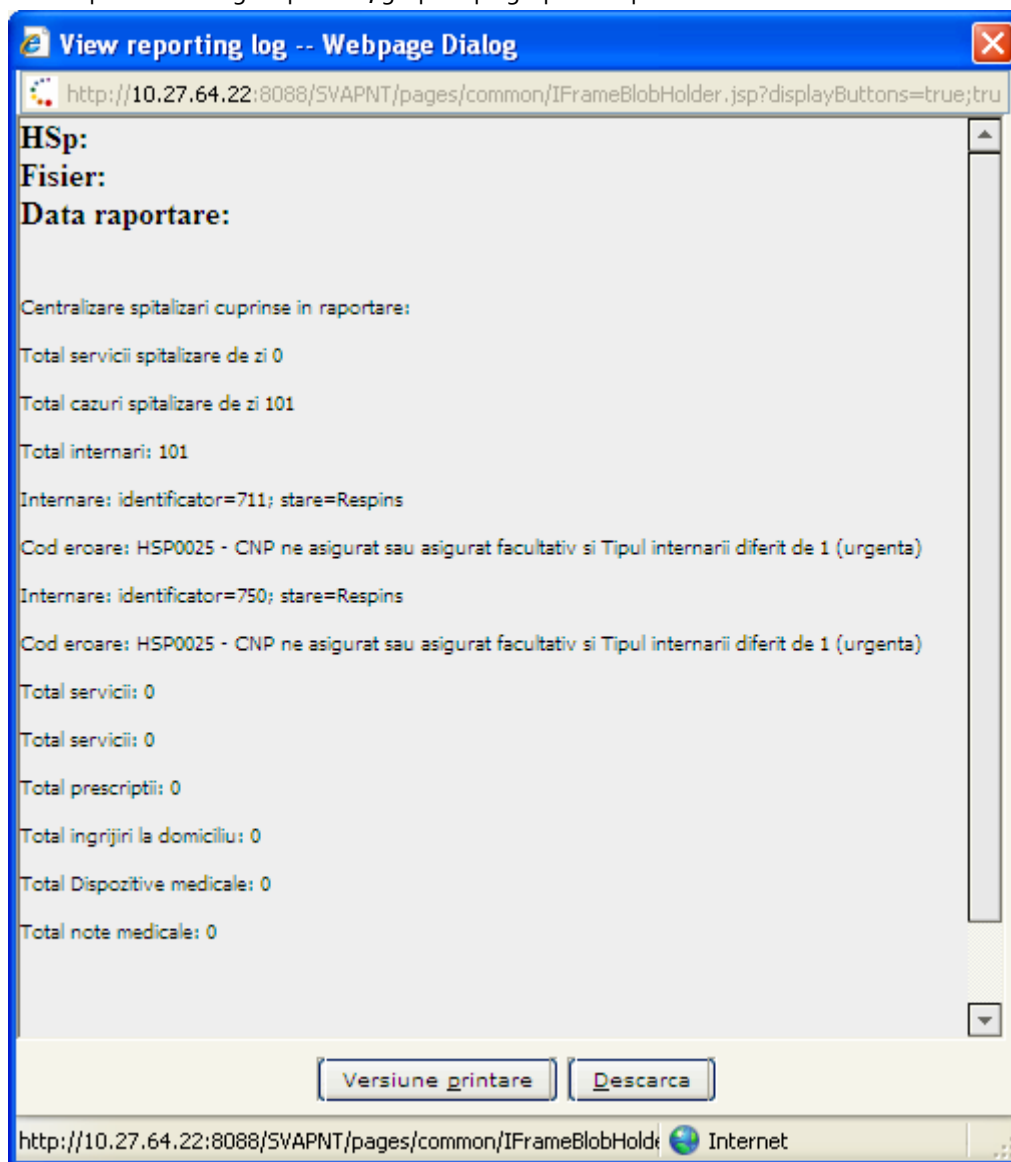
View reporting log -- Webpage Dialog

http://10.27.64.22:8088/SVAPNT/pages/common/IFrameBlobHolder.jsp?displayButtons=true;tru

HSp:
Fisier:
Data raportare:

Centralizare spitalizari cuprinse in raportare:

Total servicii spitalizare de zi 0

Total cazuri spitalizare de zi 101

Total internari: 101

Internare: identificator=711; stare=Respins

Cod eroare: HSP0025 - CNP ne asigurat sau asigurat facultativ si Tipul internarii diferit de 1 (urgenta)

Internare: identificator=750; stare=Respins

Cod eroare: HSP0025 - CNP ne asigurat sau asigurat facultativ si Tipul internarii diferit de 1 (urgenta)

Total servicii: 0

Total servicii: 0

Total prescriptii: 0

Total ingrijiri la domiciliu: 0

Total Dispozitive medicale: 0

Total note medicale: 0

Versiune printare

Descarca

http://10.27.64.22:8088/SVAPNT/pages/common/IFrameBlobHold

Internet